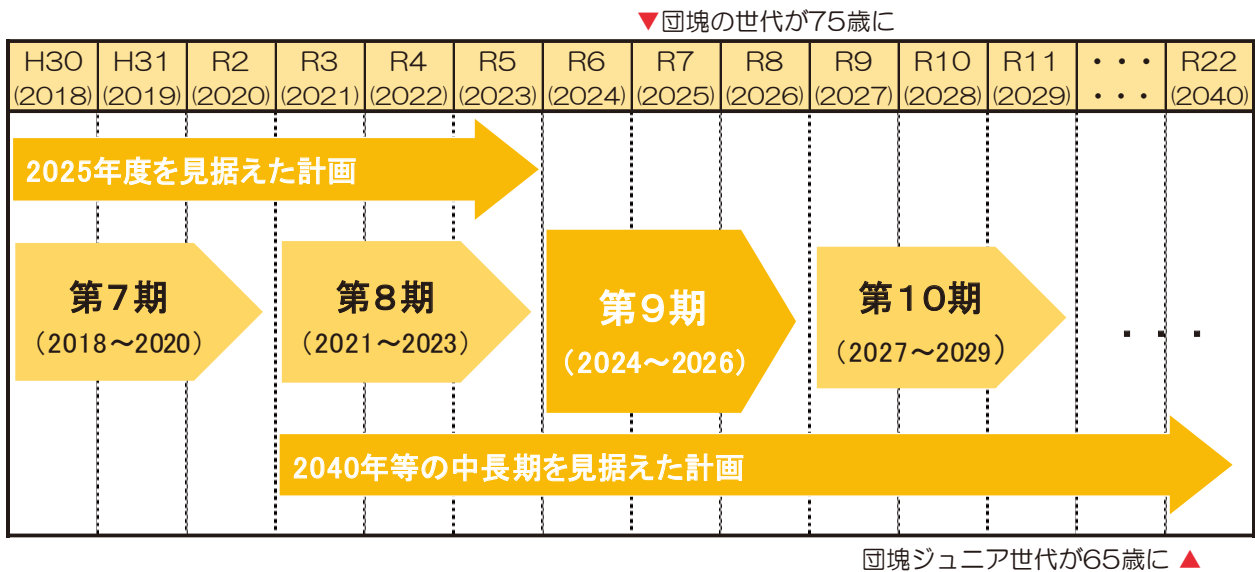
▼団塊の世代が75歳に

| H30 (2018) | H31 (2019) | R2 (2020) | R3 (2021) | R4 (2022) | R5 (2023) | R6 (2024) | R7 (2025) | R8 (2026) | R9 (2027) | R10 (2028) | R11 (2029) | ・・・ ・・・ | R22 (2040) |
|---|---|---|---|---|---|---|---|---|---|---|---|---|---|

2025年度を見据えた計画

第7期 (2018～2020)

第8期 (2021～2023)

第9期 (2024～2026)

第10期 (2027～2029)

・・・

2040年等の中長期を見据えた計画

団塊ジュニア世代が65歳に ▲